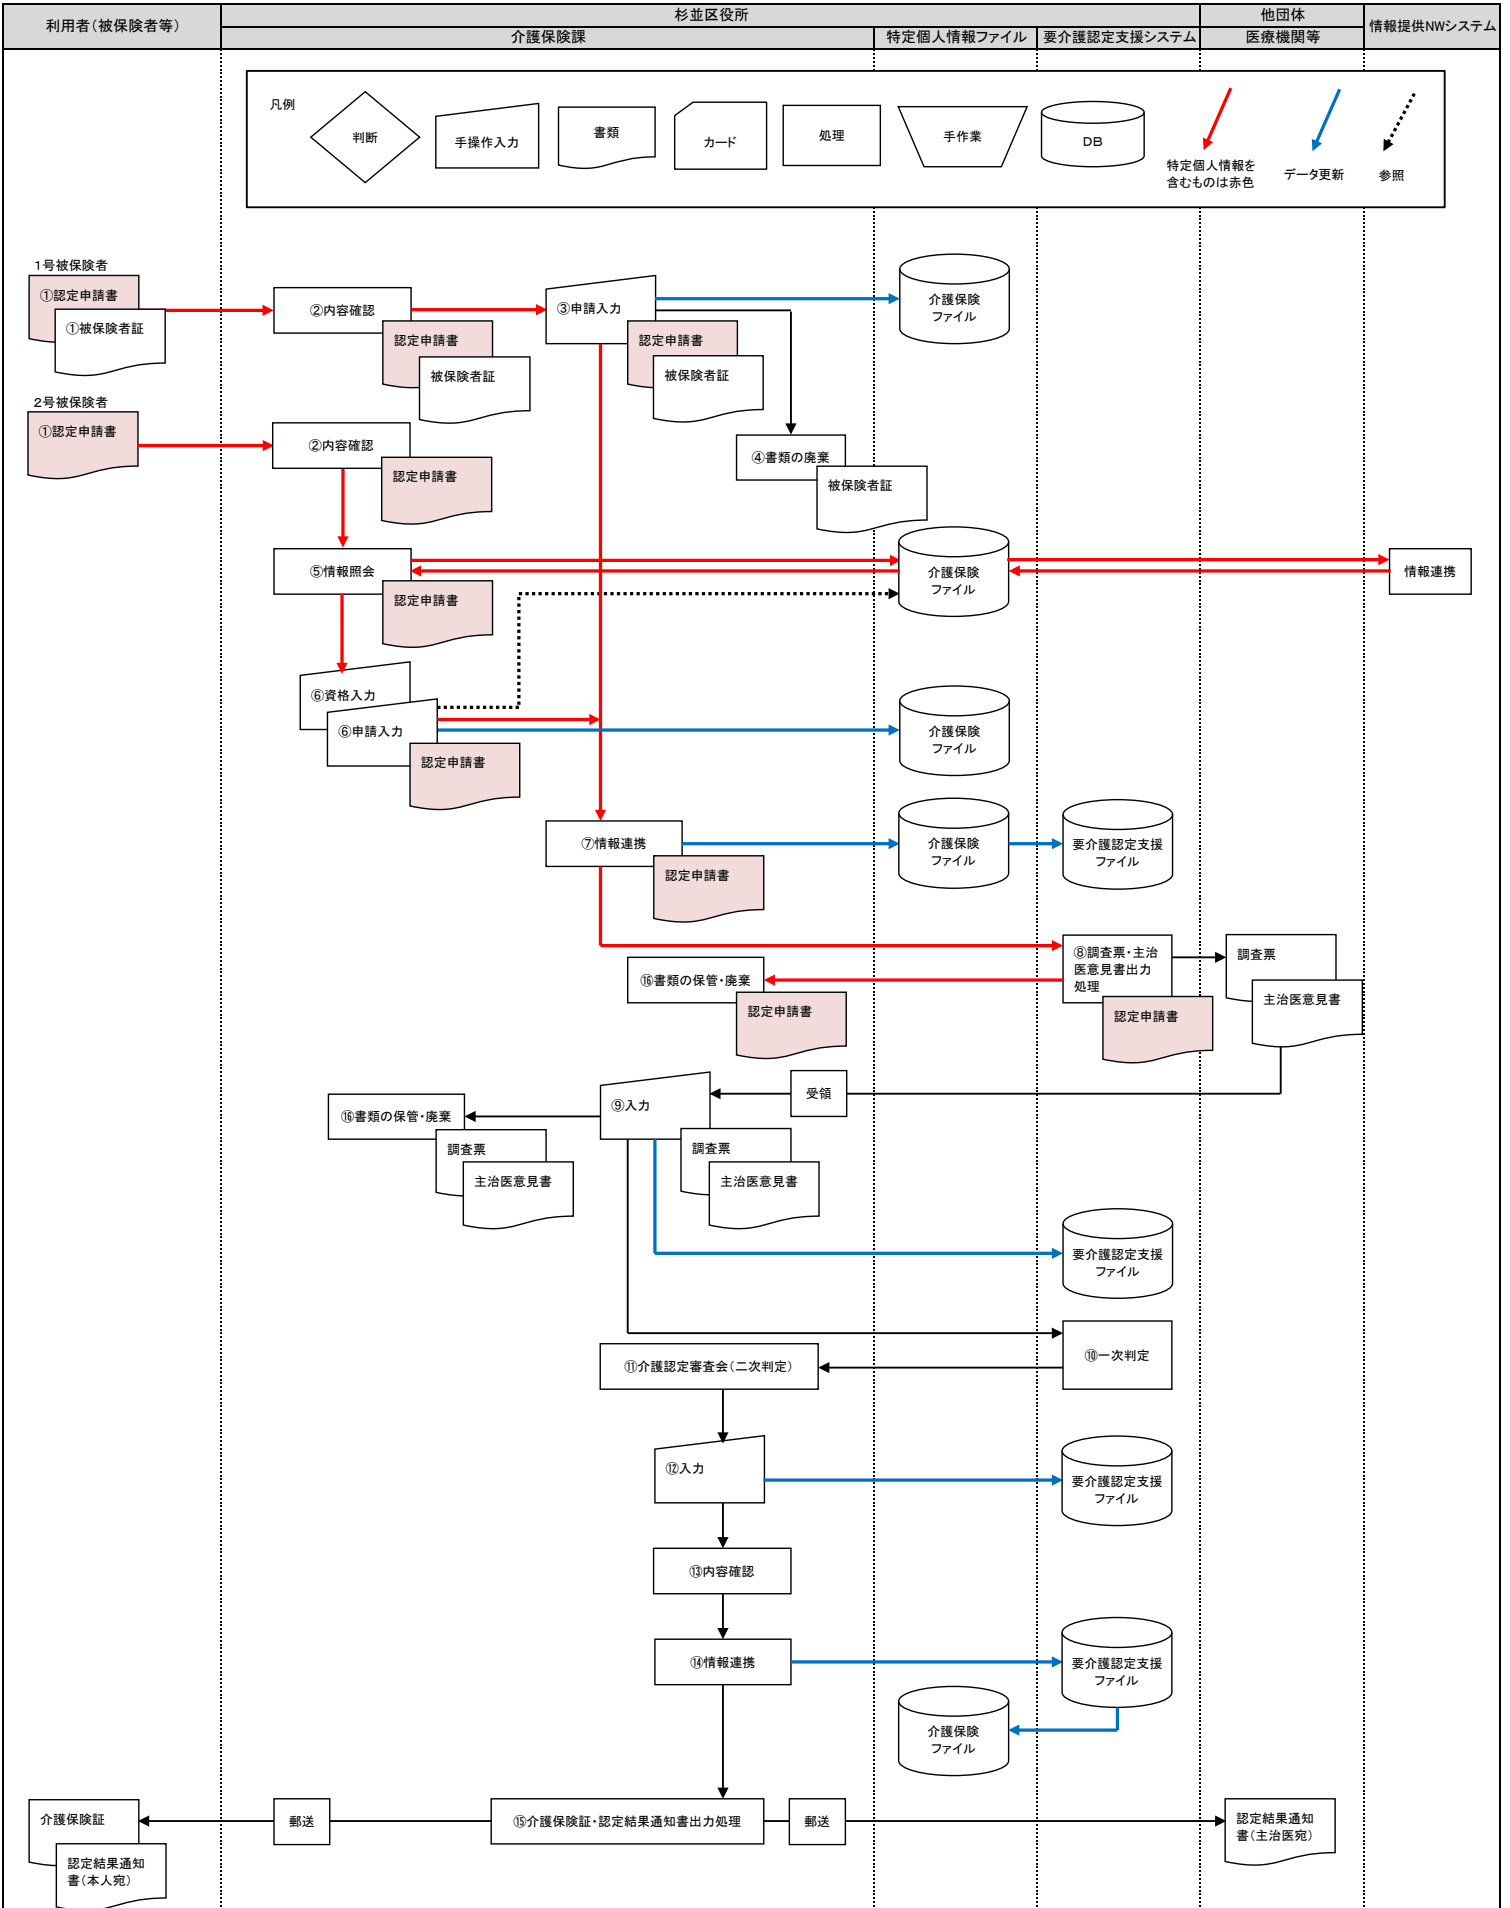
| 利用者（被保険者等） | 杉並区役所 | | | 他団体 | 情報提供NWシステム |
|---|---|---|---|---|---|
| | 介護保険課 | 特定個人情報ファイル | 要介護認定支援システム | 医療機関等 | |

凡例
判断
手操作入力
書類
カード
処理
手作業
DB
特定個人情報を含むものは赤色
データ更新
参照

1号被保険者
①認定申請書
①被保険者証
②内容確認
認定申請書
被保険者証
③申請入力
認定申請書
被保険者証
介護保険ファイル
2号被保険者
①認定申請書
②内容確認
認定申請書
④書類の廃棄
被保険者証
⑤情報照会
認定申請書
介護保険ファイル
情報連携
⑥資格入力
⑥申請入力
認定申請書
介護保険ファイル
⑦情報連携
認定申請書
介護保険ファイル
要介護認定支援ファイル
⑧調査票・主治医意見書出力処理
認定申請書
調査票
主治医意見書
⑯書類の保管・廃棄
認定申請書
⑨入力
受領
⑯書類の保管・廃棄
調査票
主治医意見書
調査票
主治医意見書
要介護認定支援ファイル
⑩一次判定
⑪介護認定審査会（二次判定）
⑫入力
要介護認定支援ファイル
⑬内容確認
⑭情報連携
要介護認定支援ファイル
介護保険ファイル
介護保険証
認定結果通知書（本人宛）
郵送
⑮介護保険証・認定結果通知書出力処理
郵送
認定結果通知書（主治医宛）